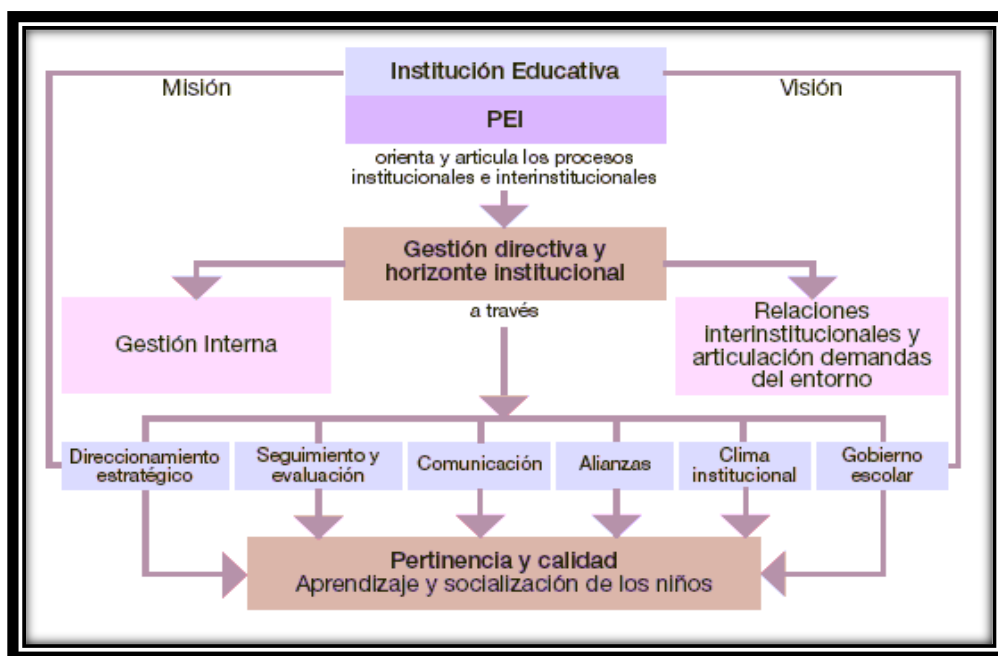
Misión

Institución Educativa

Visión

PEI

orienta y articula los procesos institucionales e interinstitucionales

Gestión directiva y horizonte institucional

a través

Gestión Interna

Relaciones interinstitucionales y articulación demandas del entorno

Direccionamiento estratégico

Seguimiento y evaluación

Comunicación

Alianzas

Clima institucional

Gobierno escolar

Pertinencia y calidad
Aprendizaje y socialización de los niños